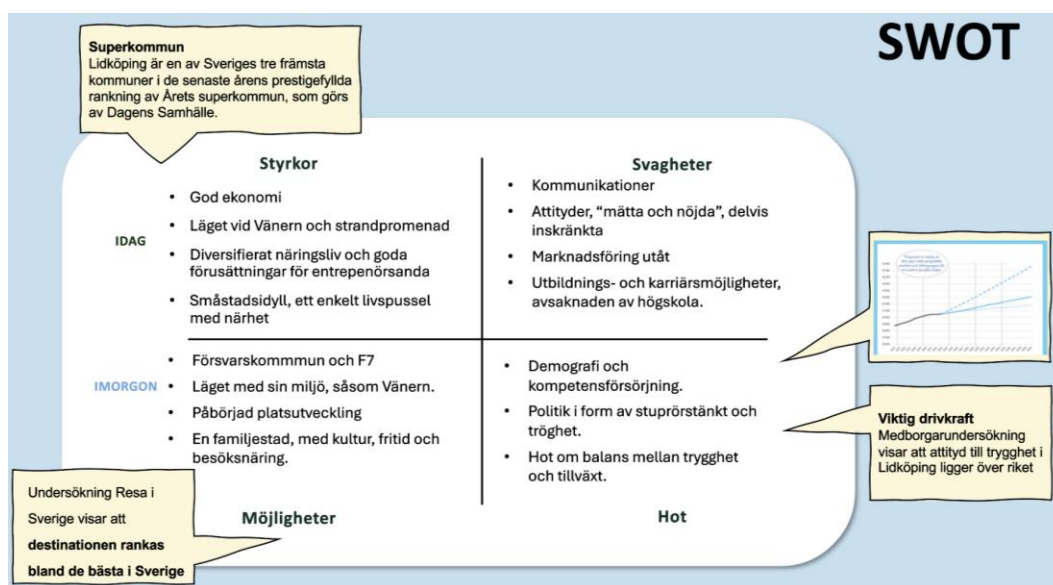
SWOT

**Superkommun**
Lidköping är en av Sveriges tre främsta kommuner i de senaste årens prestigefyllda rankning av Årets superkommun, som görs av Dagens Samhälle.

Styrkor

IDAG

- God ekonomi
- Läget vid Vänern och strandpromenad
- Diversifierat näringsliv och goda förusättningar för entrepenörsanda
- Småstadsidyll, ett enkelt livspussel med närhet

Svagheter

- Kommunikationer
- Attityder, "mätta och nöjda", delvis inskränkta
- Marknadsföring utåt
- Utbildnings- och karriärsmöjligheter, avsaknaden av högskola.

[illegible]

IMORGON

- Försvarskommmun och F7
- Läget med sin miljö, såsom Vänern.
- Påbörjad platsutveckling
- En familjestad, med kultur, fritid och besöksnäring.

- Demografi och kompetensförsörjning.
- Politik i form av stuprörstänkt och tröghet.
- Hot om balans mellan trygghet och tillväxt.

**Viktig drivkraft**
Medborgarundersökning visar att attityd till trygghet i Lidköping ligger över riket

Undersökning Resa i Sverige visar att **destinationen rankas bland de bästa i Sverige**

Möjligheter

Hot